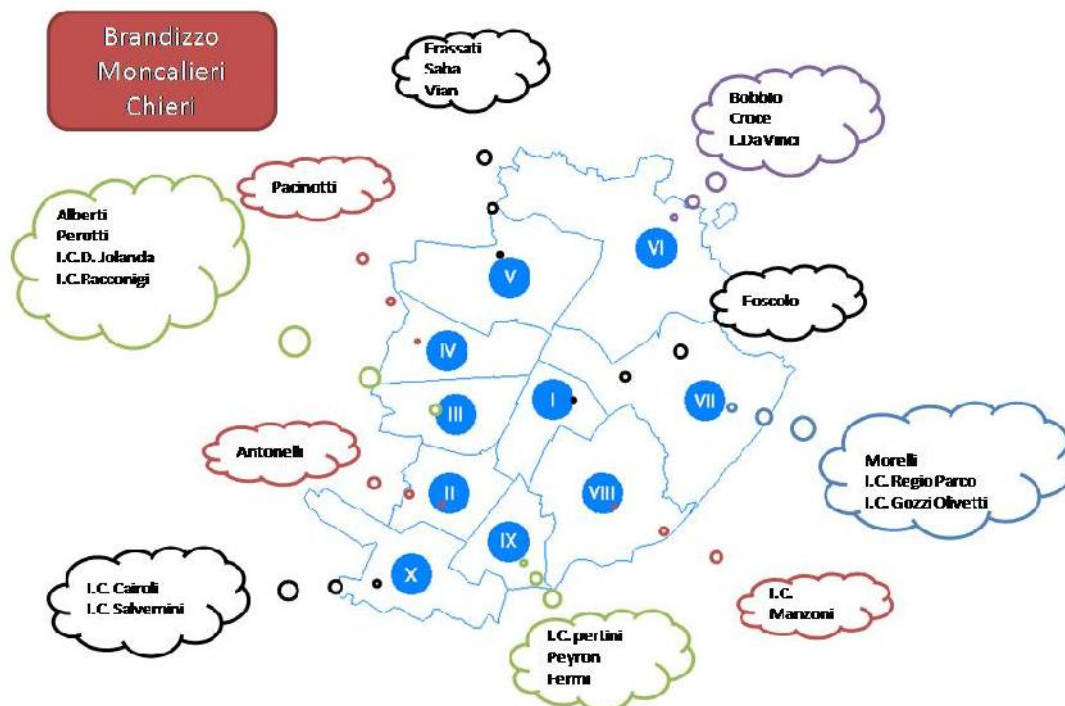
Brandizzo
Moncalieri
Chieri

Frassati
Saba
Vian

Bobbio
Croce
L.Da Vinci

Pacinotti

Alberti
Perotti
I.C.D. Jolanda
I.C.Racconigi

V

VI

Foscolo

IV

III

I

VII

Antonelli

Morelli
I.C. Regio Parco
I.C. Gozzi Olivetti

II

VIII

IX

X

I.C. Cairoli
I.C. Salvemini

I.C.
Manzoni

I.C. pertini
Peyron
Fermi